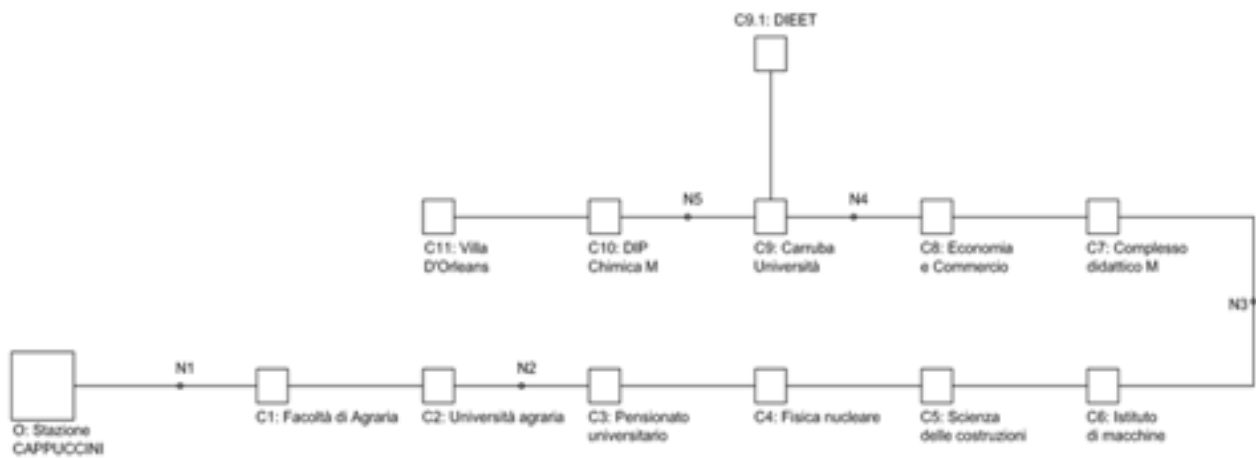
C9.1: DIEET

N5

N4

C11: Villa D'Orleans

C10: DIP Chimica M

C9: Carruba Università

C8: Economia e Commercio

C7: Complesso didattico M

N3

N1

N2

O: Stazione CAPPUCCINI

C1: Facoltà di Agraria

C2: Università agraria

C3: Pensionato universitario

C4: Fisica nucleare

C5: Scienza delle costruzioni

C6: Istituto di macchine